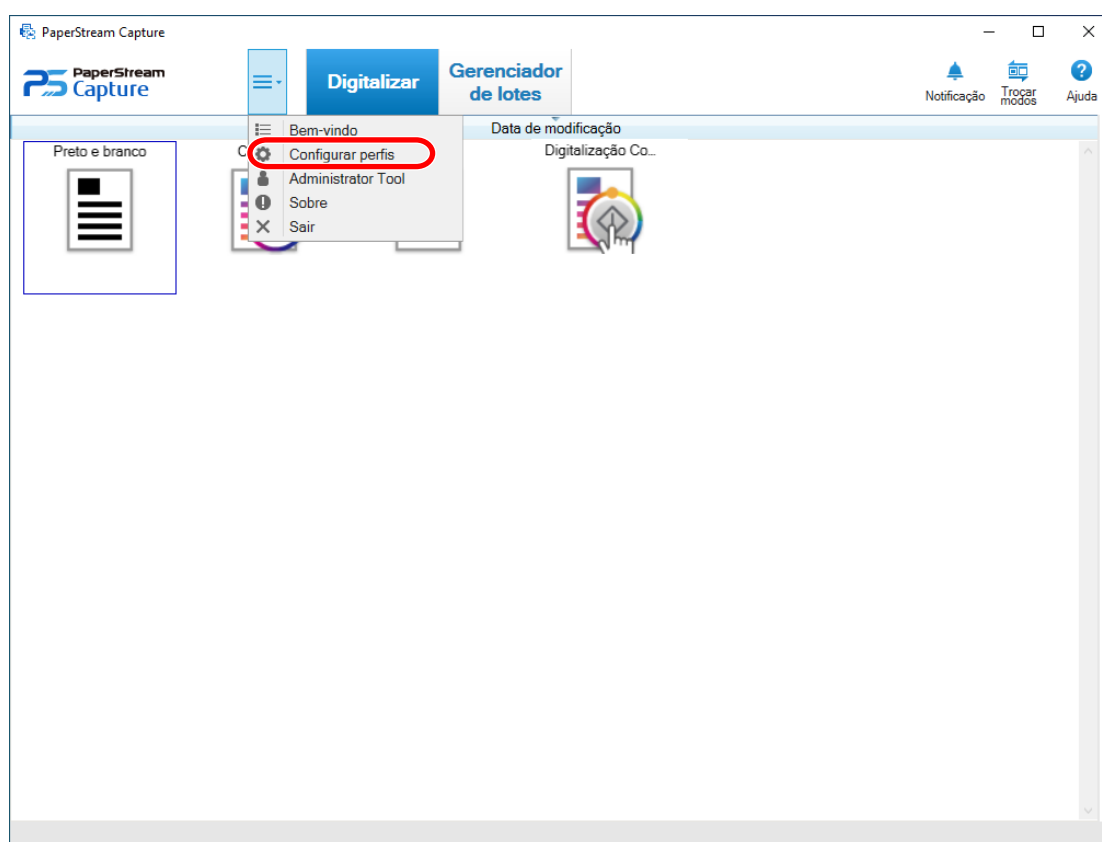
PaperStream Capture

PaperStream Capture

Digitalizar

Gerenciador de lotes

Notificação

Trocar modos

Ajuda

Bem-vindo
Configurar perfis
Administrator Tool
Sobre
Sair

Data de modificação

Preto e branco

C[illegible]

Digitalização Co...